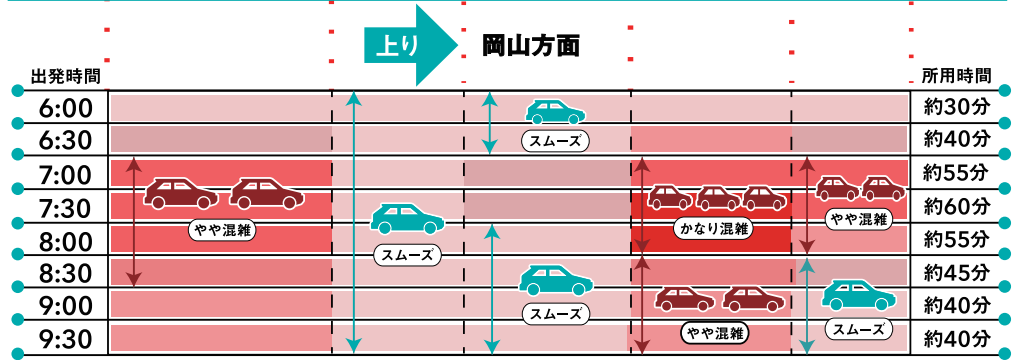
上り 岡山方面

出発時間

6:00
6:30
7:00
7:30
8:00
8:30
9:00
9:30

スムーズ
やや混雑
スムーズ
スムーズ
かなり混雑
やや混雑
やや混雑
スムーズ

所用時間
約30分
約40分
約55分
約60分
約55分
約45分
約40分
約40分